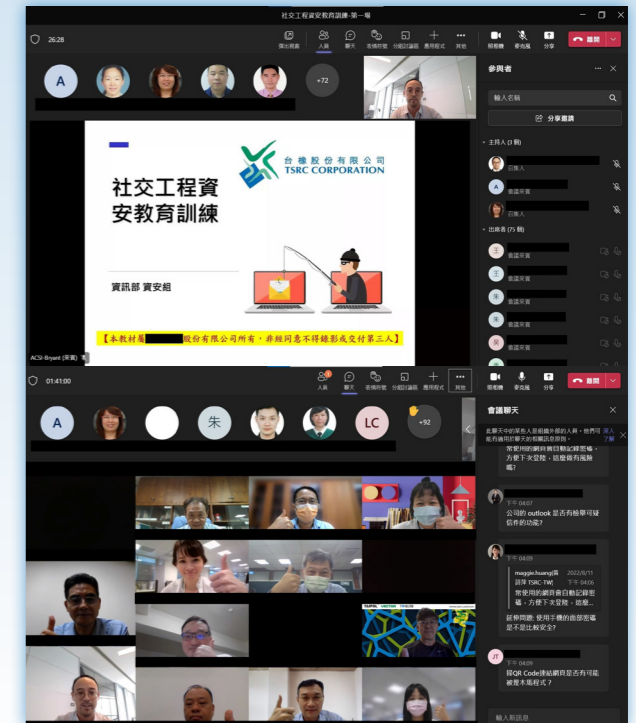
社交工程資安教育訓練-第一場

26:28

顯示對話 人員 聊天 舉手 回應 檢視 分組討論室 應用程式 其他 相機 麥克風 分享 離開

A

+72

參與者

輸入名稱

分享邀請

主持人 (3 人)

召集人

已邀請

召集人

出席者 (75 人)

王 已邀請

王 已邀請

朱 已邀請

朱 已邀請

吳 已邀請

社交工程資安教育訓練

台橡股份有限公司
TSRC CORPORATION

資訊部 資安組

【本教材屬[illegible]股份有限公司所有，非經同意不得錄影或交付第三人】

ACSI-Bryant (宋寶)

01:41:00

人員 聊天 舉手 回應 檢視 分組討論室 應用程式 其他 相機 麥克風 分享 離開

A 朱 LC +92

會議聊天

此聊天中的某些人是組織外部的人員，他們可能有適用於聊天的相關訊息原則。 深入了解

常常用的網頁會自動記錄密碼，方便下次登陸，這樣會有風險嗎?

下午 04:07
公司的 outlook 是否有檢舉可疑信件的功能?

下午 04:09
maggie.huang(黃 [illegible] 2022/8/11 詩萍 TSRC-TW) 下午 04:06
常常用的網頁會自動記錄密碼，方便下次登陸，這樣...

延伸問題: 使用手機的面部密碼是不是比較安全?

JT
下午 04:09
用QR Code連結網頁是否有可能被置木馬程式?

TAIPEI

輸入新訊息